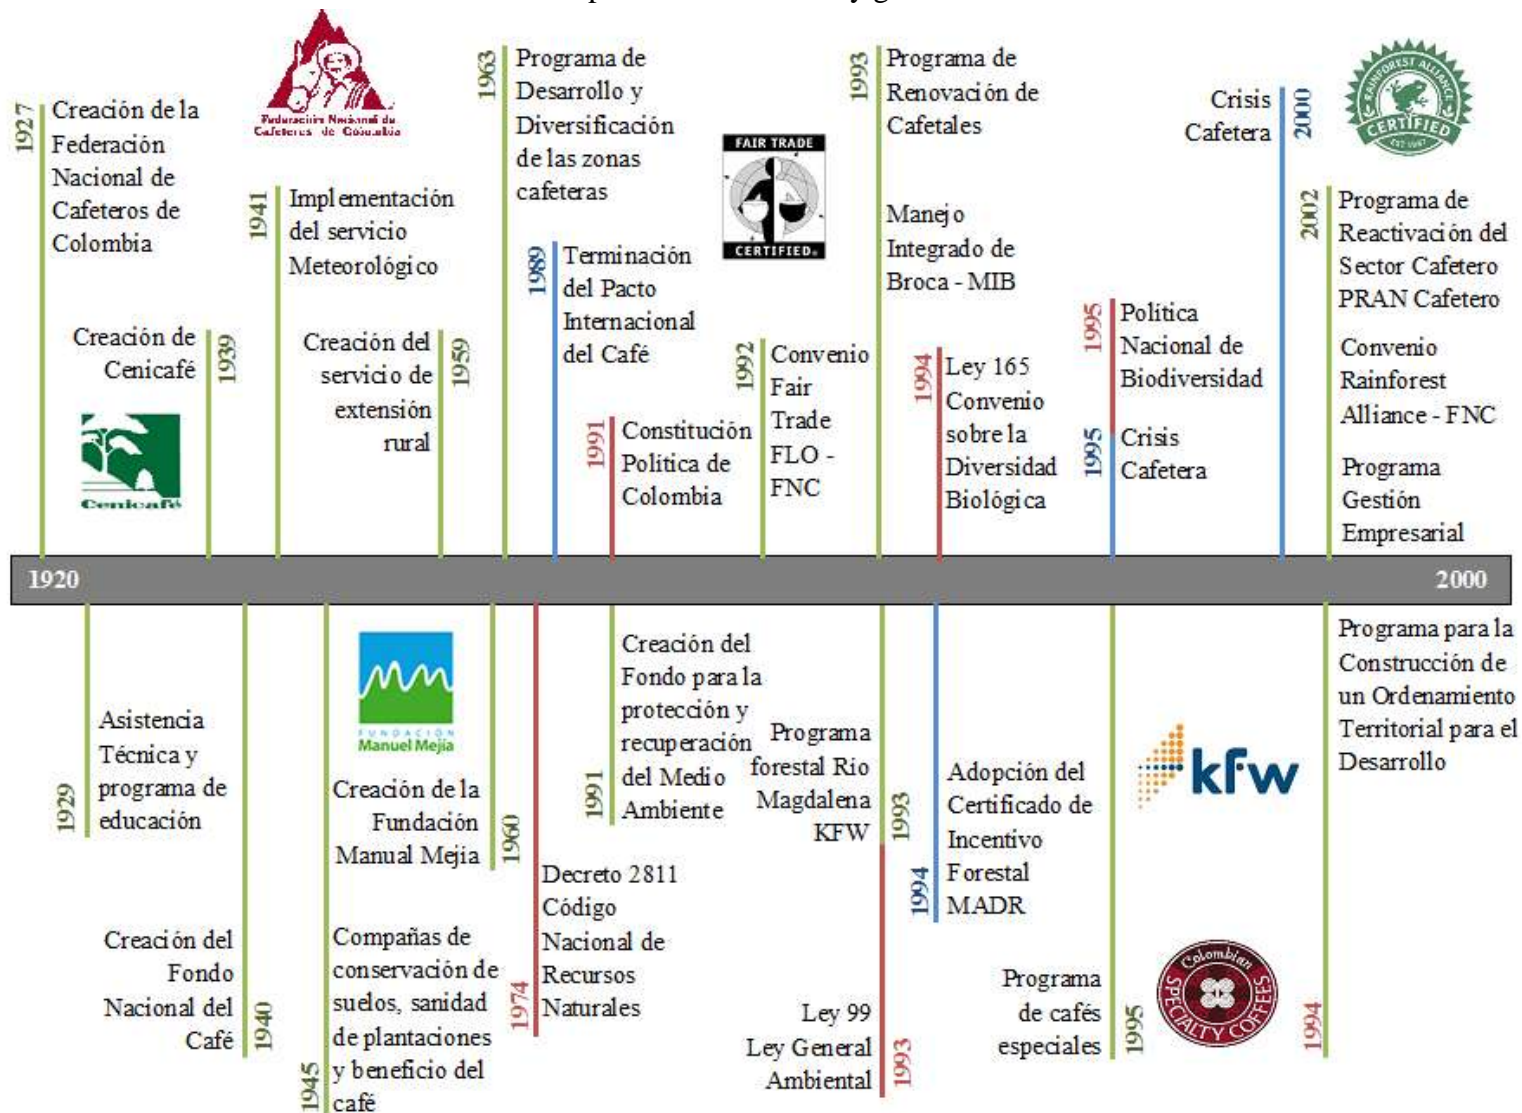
1927 Creación de la Federación Nacional de Cafeteros de Colombia

Federación Nacional de Cafeteros de Colombia

Creación de Cenicafé 1939

Cenicafé

1941 Implementación del servicio Meteorológico

Creación del servicio de extensión rural 1959

1963 Programa de Desarrollo y Diversificación de las zonas cafeteras

1989 Terminación del Pacto Internacional del Café

FAIR TRADE CERTIFIED

1991 Constitución Política de Colombia

1992 Convenio Fair Trade FLO - FNC

1993 Programa de Renovación de Cafetales

Manejo Integrado de Broca - MIB

1994 Ley 165 Convenio sobre la Diversidad Biológica

1995 Política Nacional de Biodiversidad

1995 Crisis Cafetera

Crisis Cafetera 2000

RAINFOREST ALLIANCE CERTIFIED

2002 Programa de Reactivación del Sector Cafetero PRAN Cafetero

Convenio Rainforest Alliance - FNC

Programa Gestión Empresarial

1920

2000

1929 Asistencia Técnica y programa de educación

Creación del Fondo Nacional del Café 1940

FUNDACIÓN Manuel Mejía

Creación de la Fundación Manual Mejia 1960

1945 Compañas de conservación de suelos, sanidad de plantaciones y beneficio del café

1974 Decreto 2811 Código Nacional de Recursos Naturales

1991 Creación del Fondo para la protección y recuperación del Medio Ambiente

Programa forestal Rio Magdalena KFW 1993

Ley 99 Ley General Ambiental 1993

1994 Adopción del Certificado de Incentivo Forestal MADR

kfw

Programa de cafés especiales 1995

Colombian SPECIALTY COFFEES

Programa para la Construcción de un Ordenamiento Territorial para el Desarrollo

1994